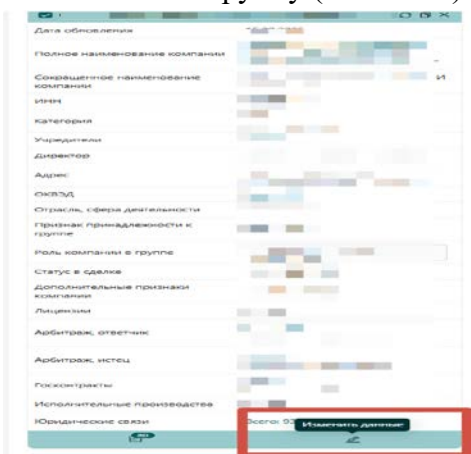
Дата обновления
Полное наименование компании
Сокращенное наименование компании
ИНН
Категория
Учредители
Директор
Адрес
ОКВЭД
Отрасль, сфера деятельности
Признак принадлежности к группе
Роль компании в группе
Статус в сделке
Дополнительные признаки компании
Лицензии
Арбитраж, ответчик
Арбитраж, истец
Госконтракты
Исполнительные производства
Юридические связи
Всего: 93
Изменить данные